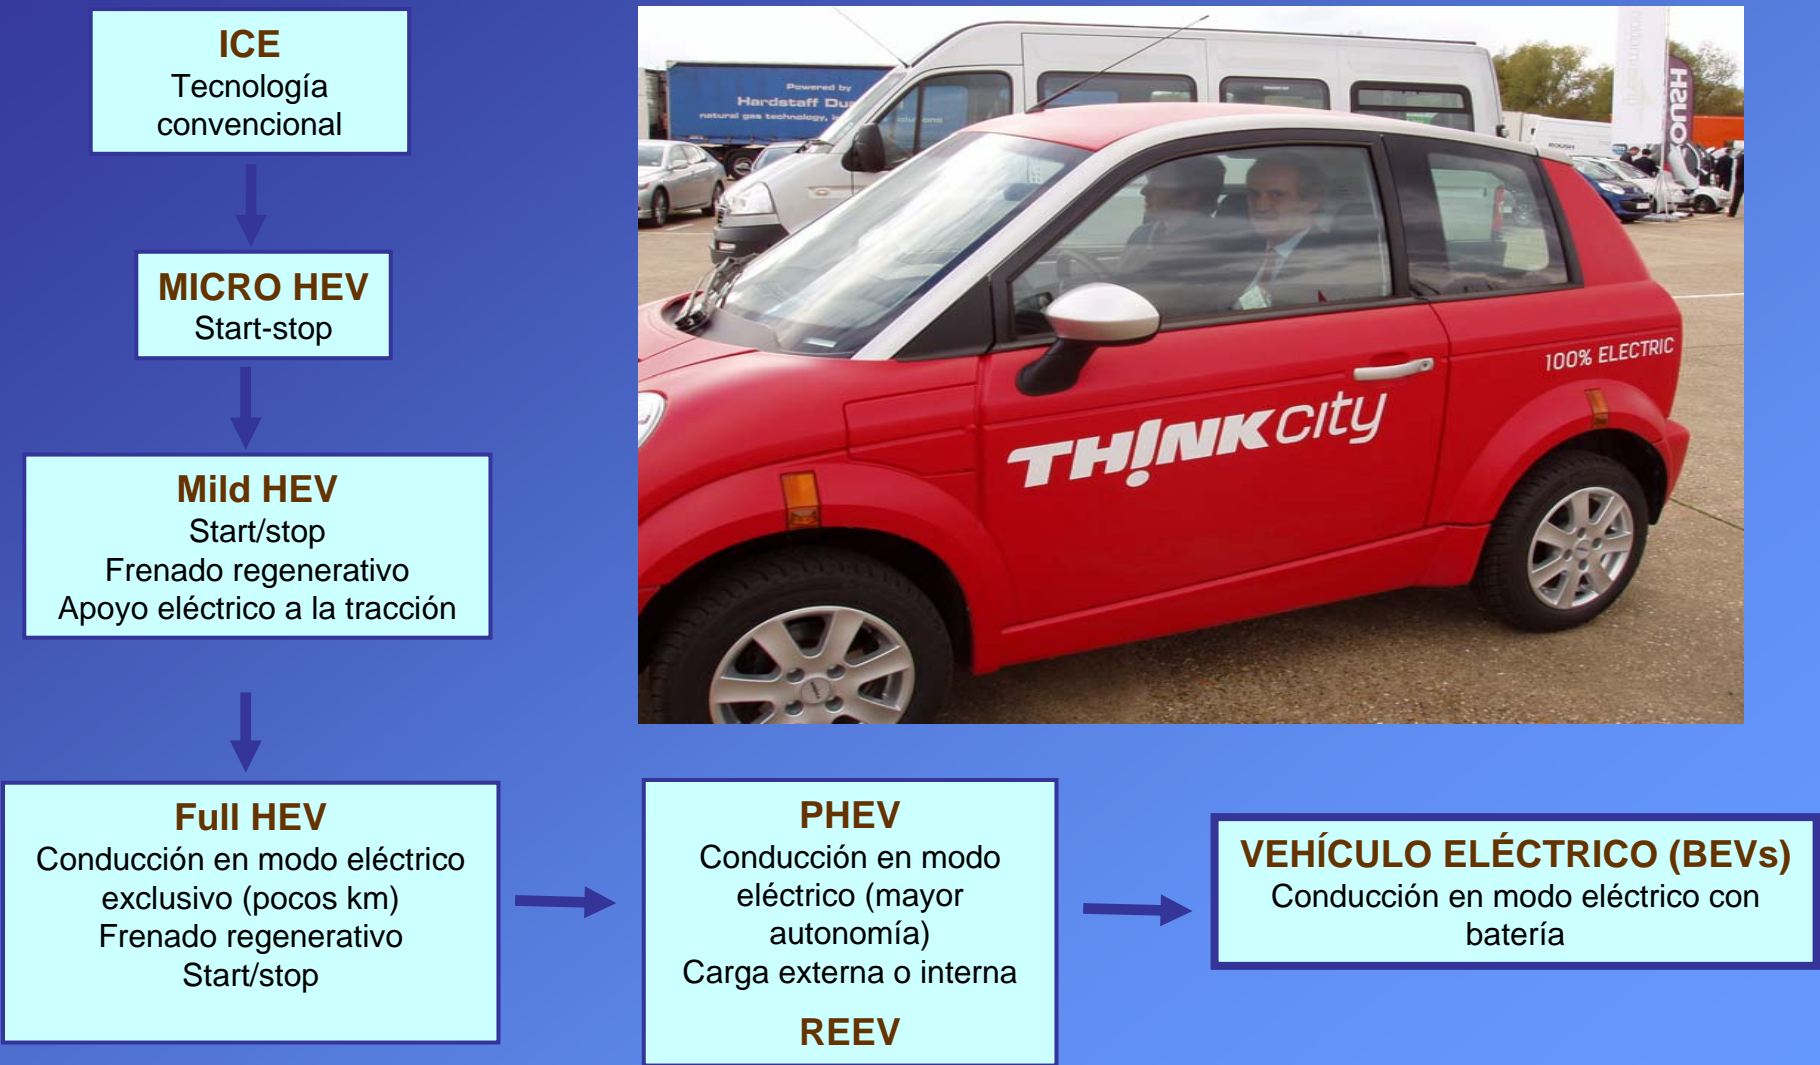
ICE
Tecnología convencional

MICRO HEV
Start-stop

Mild HEV
Start/stop
Frenado regenerativo
Apoyo eléctrico a la tracción

Powered by
Hardstaff Du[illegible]
natural gas technology,

100% ELECTRIC
THINKcity

Full HEV
Conducción en modo eléctrico exclusivo (pocos km)
Frenado regenerativo
Start/stop

PHEV
Conducción en modo eléctrico (mayor autonomía)
Carga externa o interna

REEV

VEHÍCULO ELÉCTRICO (BEVs)
Conducción en modo eléctrico con batería